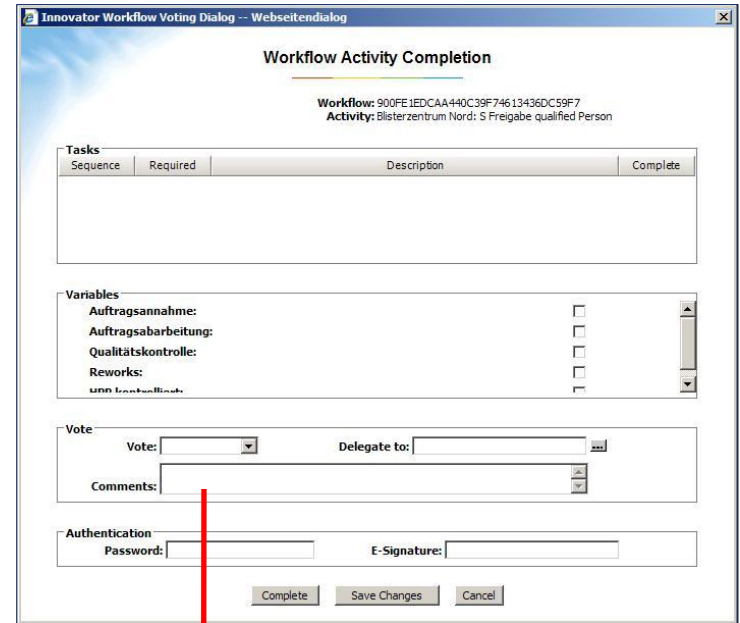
Innovator Workflow Voting Dialog -- Webseitendialog

Workflow Activity Completion

Workflow: 900FE1EDCAA440C39F74613436DC59F7
Activity: Blisterzentrum Nord: S Freigabe qualified Person

Tasks

| Sequence | Required | Description | Complete |
|---|---|---|---|

Variables
Auftragsannahme:
Auftragsabarbeitung:
Qualitätskontrolle:
Reworks:
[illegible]

Vote
Vote:
Delegate to:
Comments:

Authentication
Password:
E-Signature:

Complete
Save Changes
Cancel